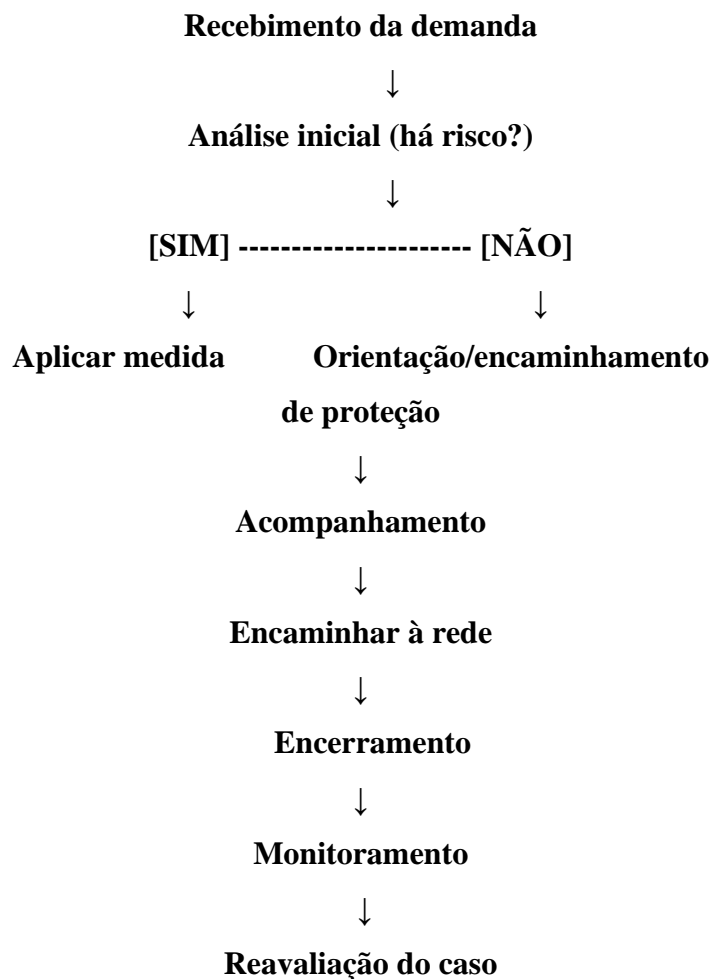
Recebimento da demanda

↓

Análise inicial (há risco?)

↓

[SIM] ---------------------- [NÃO]

↓ ↓

Aplicar medida Orientação/encaminhamento

de proteção

↓

Acompanhamento

↓

Encaminhar à rede

↓

Encerramento

↓

Monitoramento

↓

Reavaliação do caso